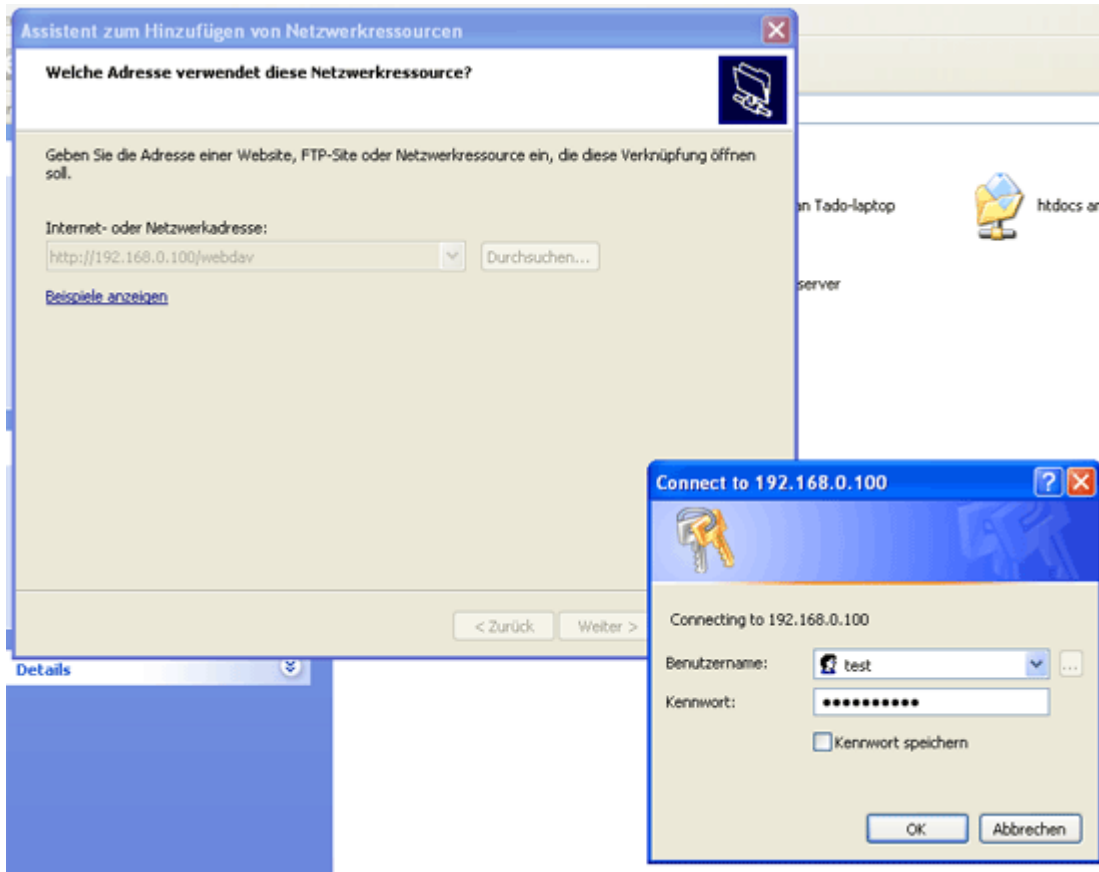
Assistent zum Hinzufügen von Netzwerkressourcen

Welche Adresse verwendet diese Netzwerkressource?

Geben Sie die Adresse einer Website, FTP-Site oder Netzwerkressource ein, die diese Verknüpfung öffnen soll.

Internet- oder Netzwerkadresse:

http://192.168.0.100/webdav

Durchsuchen...

Beispiele anzeigen

< Zurück

Weiter >

Details

an Tado-laptop

htdocs a

server

Connect to 192.168.0.100

Connecting to 192.168.0.100

Benutzername:

test

Kennwort:

•••••••••••

Kennwort speichern

OK

Abbrechen